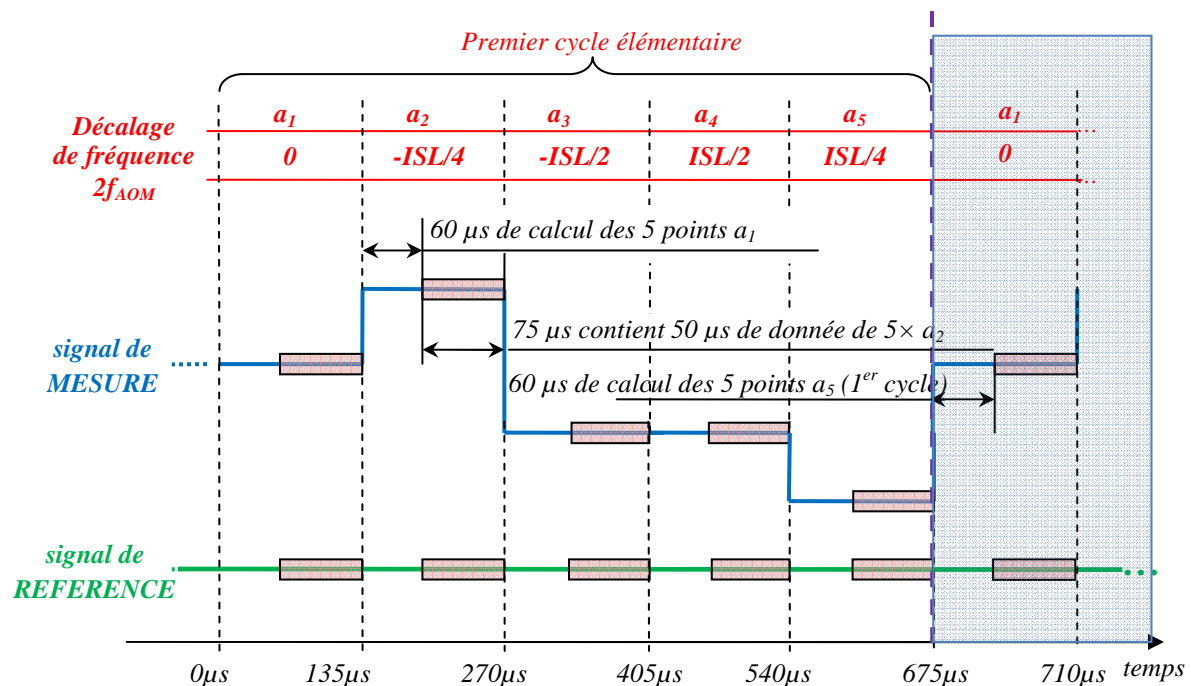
Premier cycle élémentaire

Décalage de fréquence $2f_{AOM}$

| $a_1$ | $a_2$ | $a_3$ | $a_4$ | $a_5$ | $a_1$ |
|---|---|---|---|---|---|
| 0 | -ISL/4 | -ISL/2 | ISL/2 | ISL/4 | 0 |

60 µs de calcul des 5 points $a_1$

75 µs contient 50 µs de donnée de 5× $a_2$

60 µs de calcul des 5 points $a_5$ ($1^{er}$ cycle)

signal de MESURE

signal de REFERENCE

0µs 135µs 270µs 405µs 540µs 675µs 710µs temps